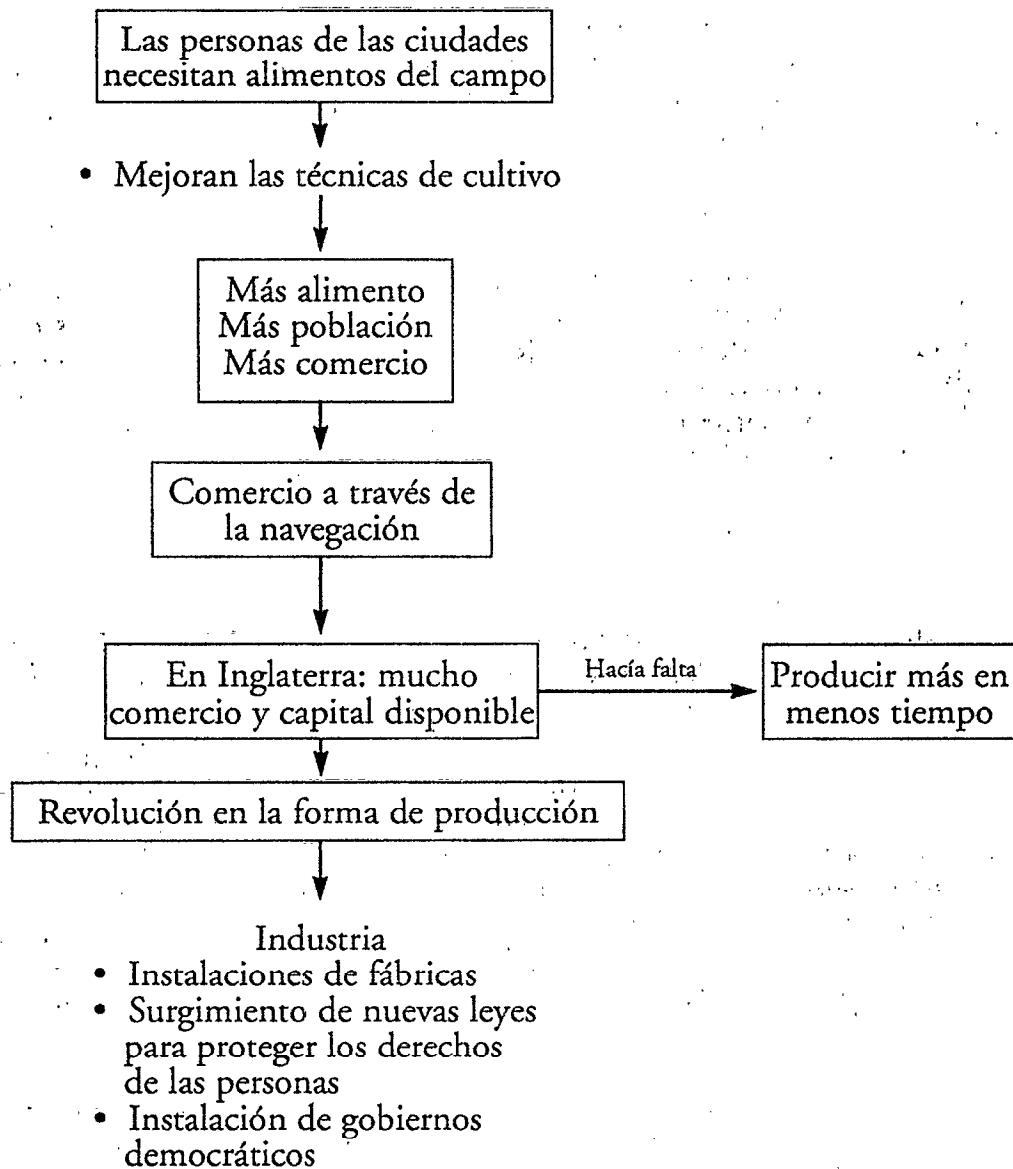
Las personas de las ciudades necesitan alimentos del campo

• Mejoran las técnicas de cultivo

Más alimento
Más población
Más comercio

Comercio a través de la navegación

En Inglaterra: mucho comercio y capital disponible

Hacía falta

Producir más en menos tiempo

Revolución en la forma de producción

Industria
• Instalaciones de fábricas
• Surgimiento de nuevas leyes para proteger los derechos de las personas
• Instalación de gobiernos democráticos